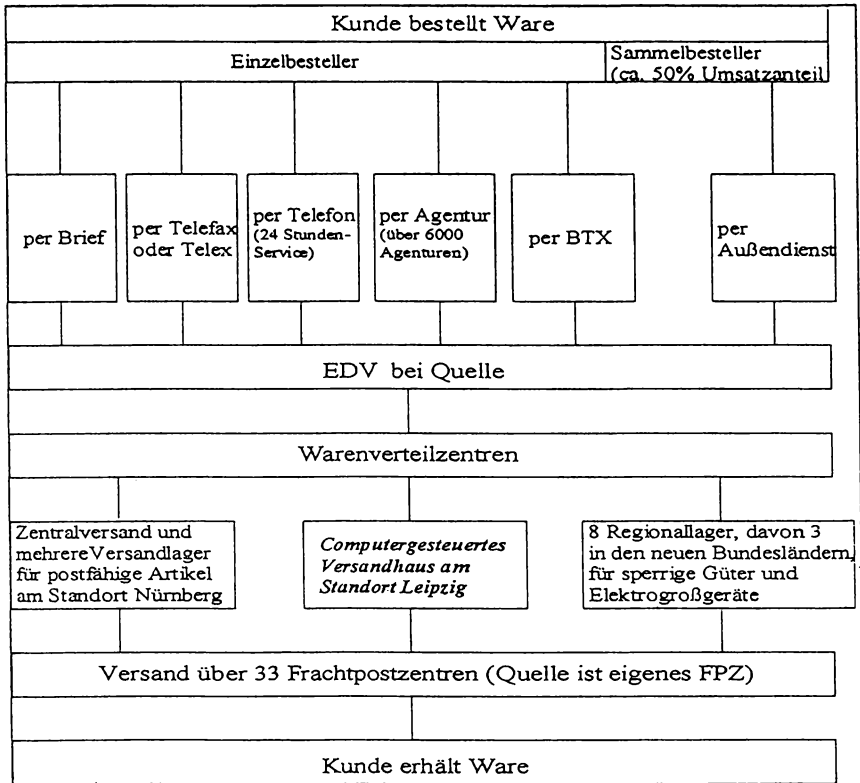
Kunde bestellt Ware

Einzelbesteller

Sammelbesteller (ca. 50% Umsatzanteil)

per Brief

per Telefax oder Telex

per Telefon (24 Stunden-Service)

per Agentur (über 6000 Agenturen)

per BTX

per Außendienst

EDV bei Quelle

Warenverteilzentren

Zentralversand und mehrereVersandlager für postfähige Artikel am Standort Nürnberg

*Computergesteuertes Versandhaus am Standort Leipzig*

8 Regionallager, davon 3 in den neuen Bundesländern, für sperrige Güter und Elektrogroßgeräte

Versand über 33 Frachtpostzentren (Quelle ist eigenes FPZ)

Kunde erhält Ware